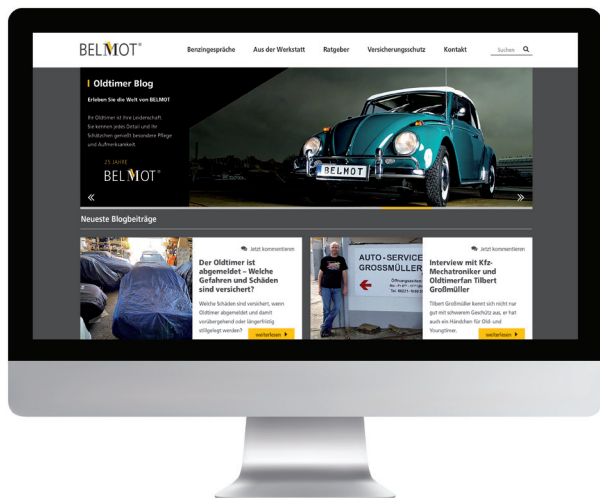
BELMOT®

Benzingespräche Aus der Werkstatt Ratgeber Versicherungsschutz Kontakt Suchen

Oldtimer Blog

Erleben Sie die Welt von BELMOT

Ihr Oldtimer ist Ihre Leidenschaft. Sie kennen jedes Detail und ihr Schätzchen genießt besondere Pflege und Aufmerksamkeit.

25 JAHRE
BELMOT®

«

BELMOT

»

Neueste Blogbeiträge

Jetzt kommentieren

Der Oldtimer ist abgemeldet – Welche Gefahren und Schäden sind versichert?

Welche Schäden sind versichert, wenn Oldtimer abgemeldet und damit vorübergehend oder längerfristig stillgelegt werden?

weiterlesen

AUTO-SERVICE GROSSMÜLLER

Jetzt kommentieren

Interview mit Kfz-Mechatroniker und Oldtimerfan Tilbert Großmüller

Tilbert Großmüller kennt sich nicht nur gut mit schweren Geschütz aus, er hat auch ein Händchen für Old- und Youngtimer.

weiterlesen